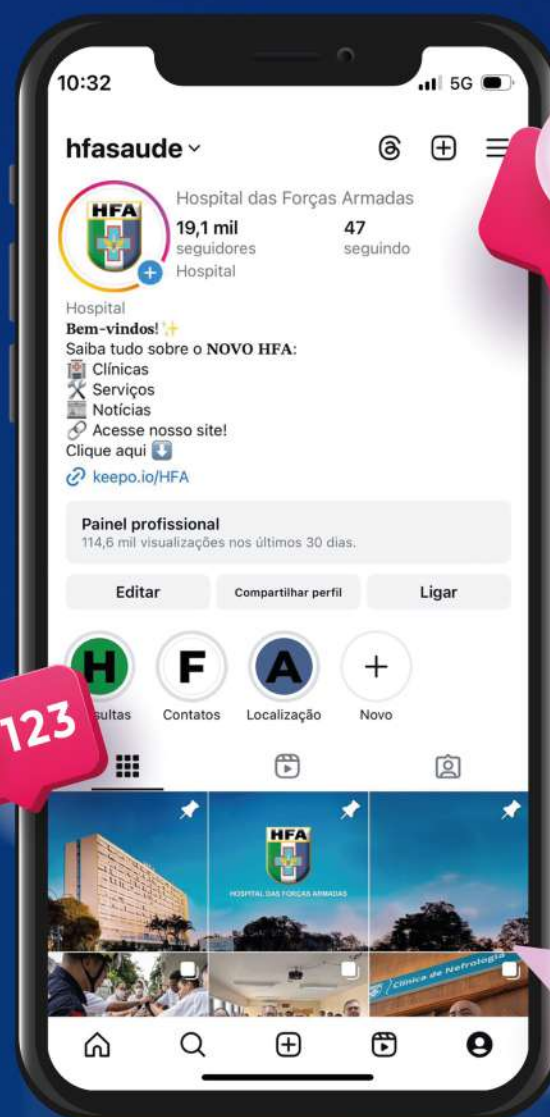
10:32

5G

hfasaude

HFA

Hospital das Forças Armadas

19,1 mil seguidores

47 seguindo

Hospital

Hospital
Bem-vindos! ✨
Saiba tudo sobre o NOVO HFA:
🏥 Clínicas
🛠 Serviços
📰 Notícias
🔗 Acesse nosso site!
Clique aqui ⬇️
keepo.io/HFA

Painel profissional
114,6 mil visualizações nos últimos 30 dias.

Editar | Compartilhar perfil | Ligar

H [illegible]sultas | F Contatos | A Localização | + Novo

123

HFA
HOSPITAL DAS FORÇAS ARMADAS

Clínica de Nefrologia